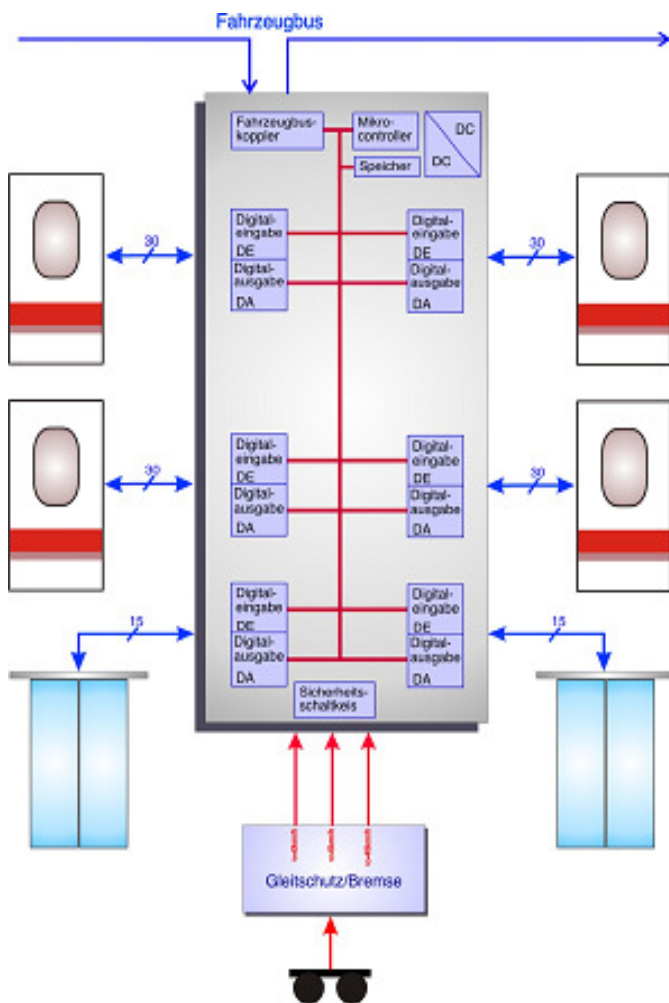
Fahrzeugbus

Fahrzeugbuskoppler

Mikrocontroller

DC

DC

Speicher

30

Digitaleingabe DE

Digitalausgabe DA

Digitaleingabe DE

Digitalausgabe DA

30

30

Digitaleingabe DE

Digitalausgabe DA

Digitaleingabe DE

Digitalausgabe DA

30

15

Digitaleingabe DE

Digitalausgabe DA

Digitaleingabe DE

Digitalausgabe DA

15

Sicherheitsschaltkeis

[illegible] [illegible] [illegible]

Gleitschutz/Bremse